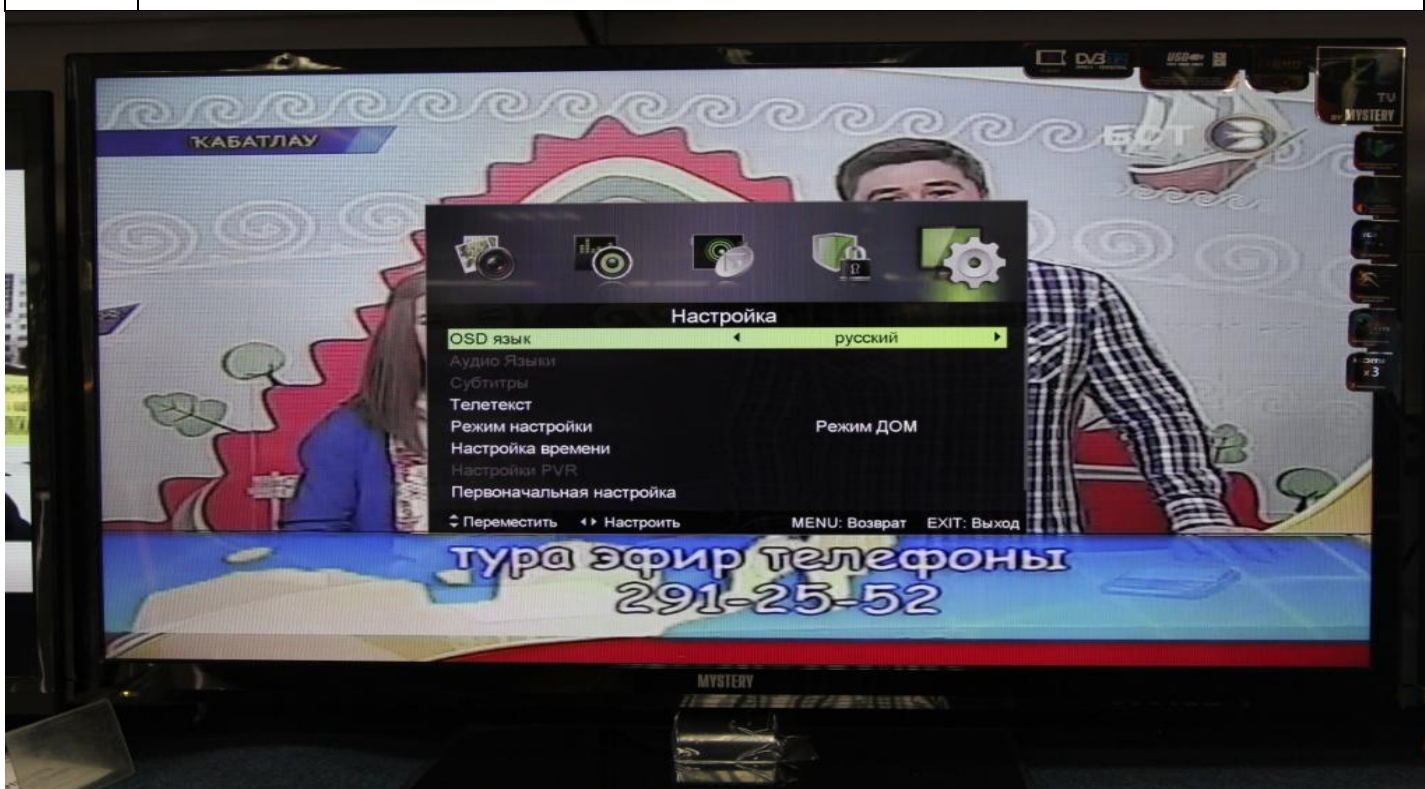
ҠАБАТЛАУ

БСТ

DVB

USB

TV
BY MYSTERY

Настройка

| OSD язык | русский |
|---|---|
| Аудио Языки | |
| Субтитры | |
| Телетекст | |
| Режим настройки | Режим ДОМ |
| Настройка времени | |
| Настройки PVR | |
| Первоначальная настройка | |

Переместить ◂▸ Настроить MENU: Возврат EXIT: Выход

тура эфир телефоны
291-25-52

MYSTERY